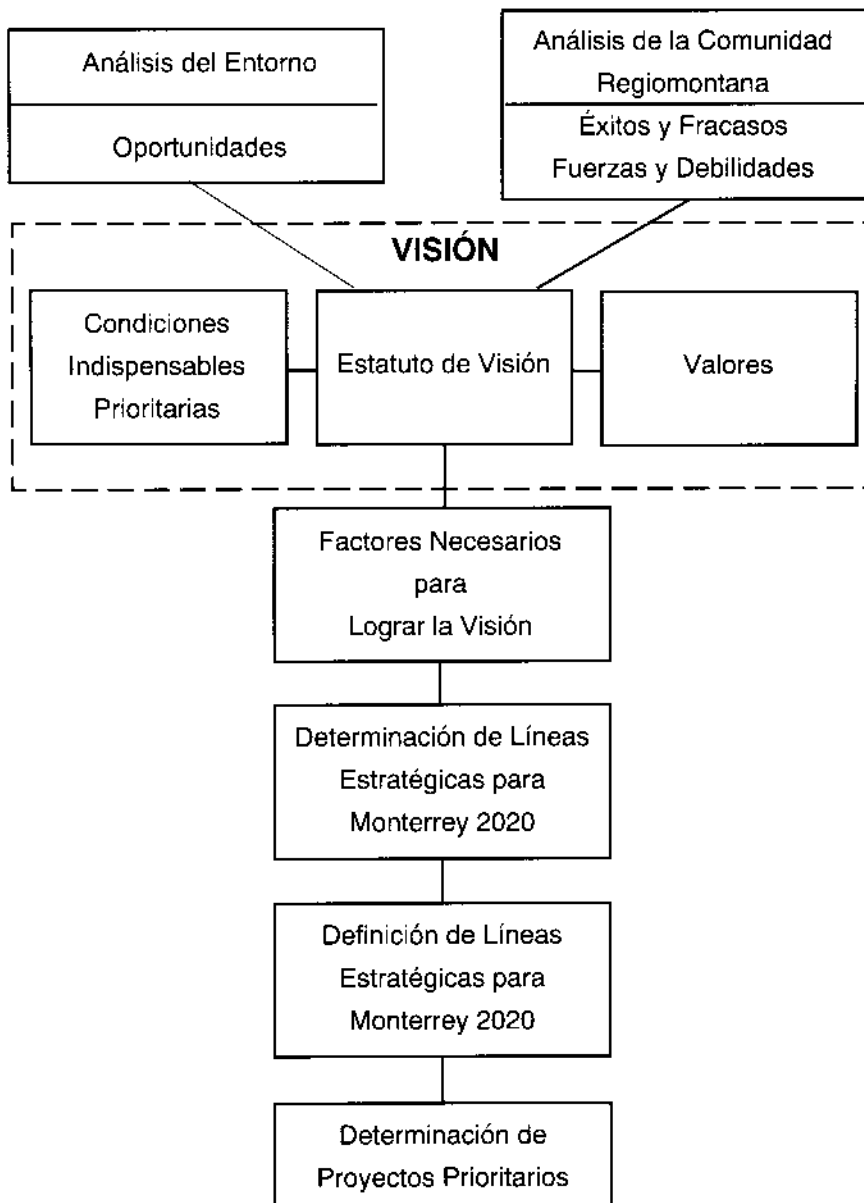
Análisis del Entorno

Oportunidades

Análisis de la Comunidad Regiomontana

Éxitos y Fracasos
Fuerzas y Debilidades

VISIÓN

Condiciones Indispensables Prioritarias

Estatuto de Visión

Valores

Factores Necesarios para Lograr la Visión

Determinación de Líneas Estratégicas para Monterrey 2020

Definición de Líneas Estratégicas para Monterrey 2020

Determinación de Proyectos Prioritarios